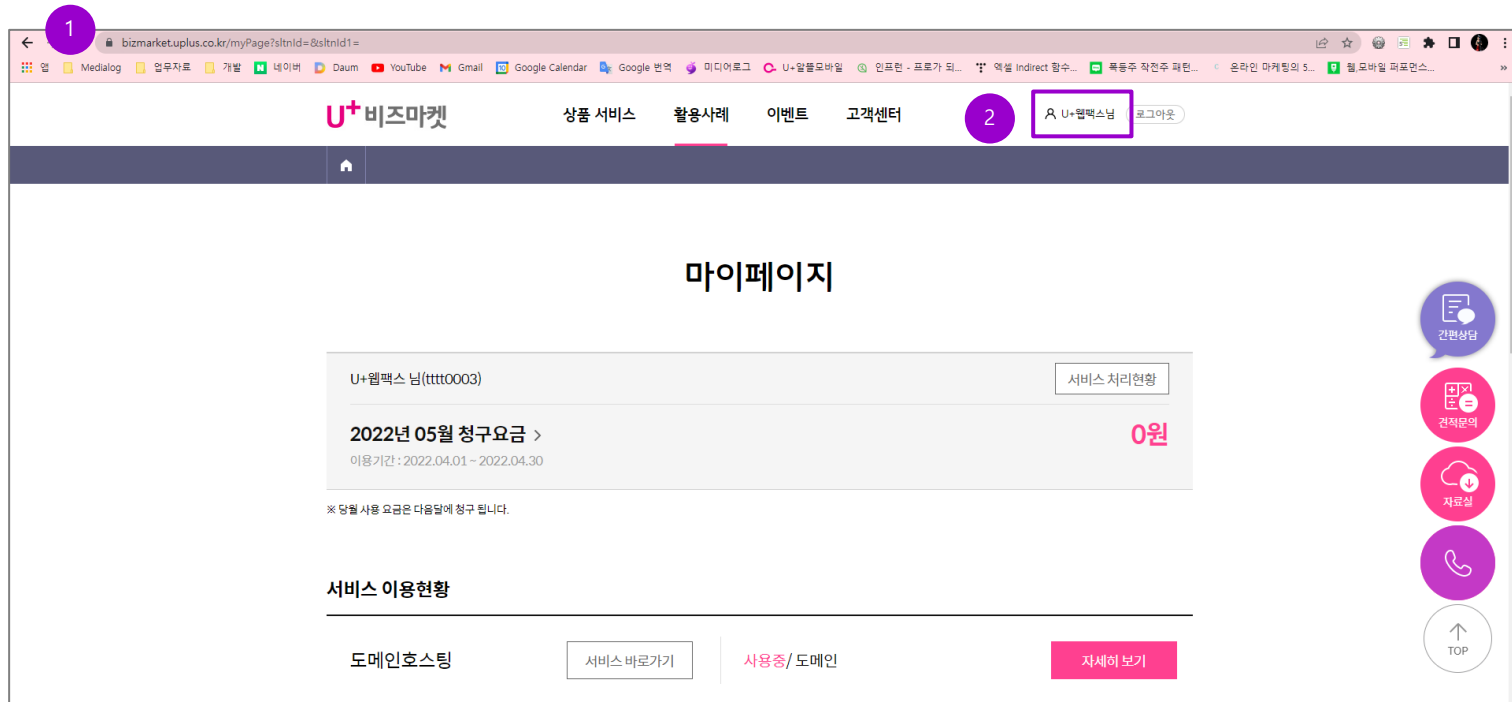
1

bizmarket.uplus.co.kr/myPage?sltnId=&sltnId1=

앱 Medialog 업무자료 개발 네이버 Daum YouTube Gmail Google Calendar Google 번역 미디어로그 U+알뜰모바일 인프런 - 프로가 되... 엑셀 Indirect 함수... 폭등주 작전주 패턴... 온라인 마케팅의 5... 웹,모바일 퍼포먼스...

U+ 비즈마켓

상품 서비스 활용사례 이벤트 고객센터

2

U+웹팩스님 로그아웃

마이페이지

U+웹팩스 님(tttt0003)

서비스 처리현황

2022년 05월 청구요금 >

0원

이용기간 : 2022.04.01 ~ 2022.04.30

※ 당월 사용 요금은 다음달에 청구 됩니다.

서비스 이용현황

도메인호스팅

서비스 바로가기

사용중/ 도메인

자세히 보기

간편상담

견적문의

자료실

TOP